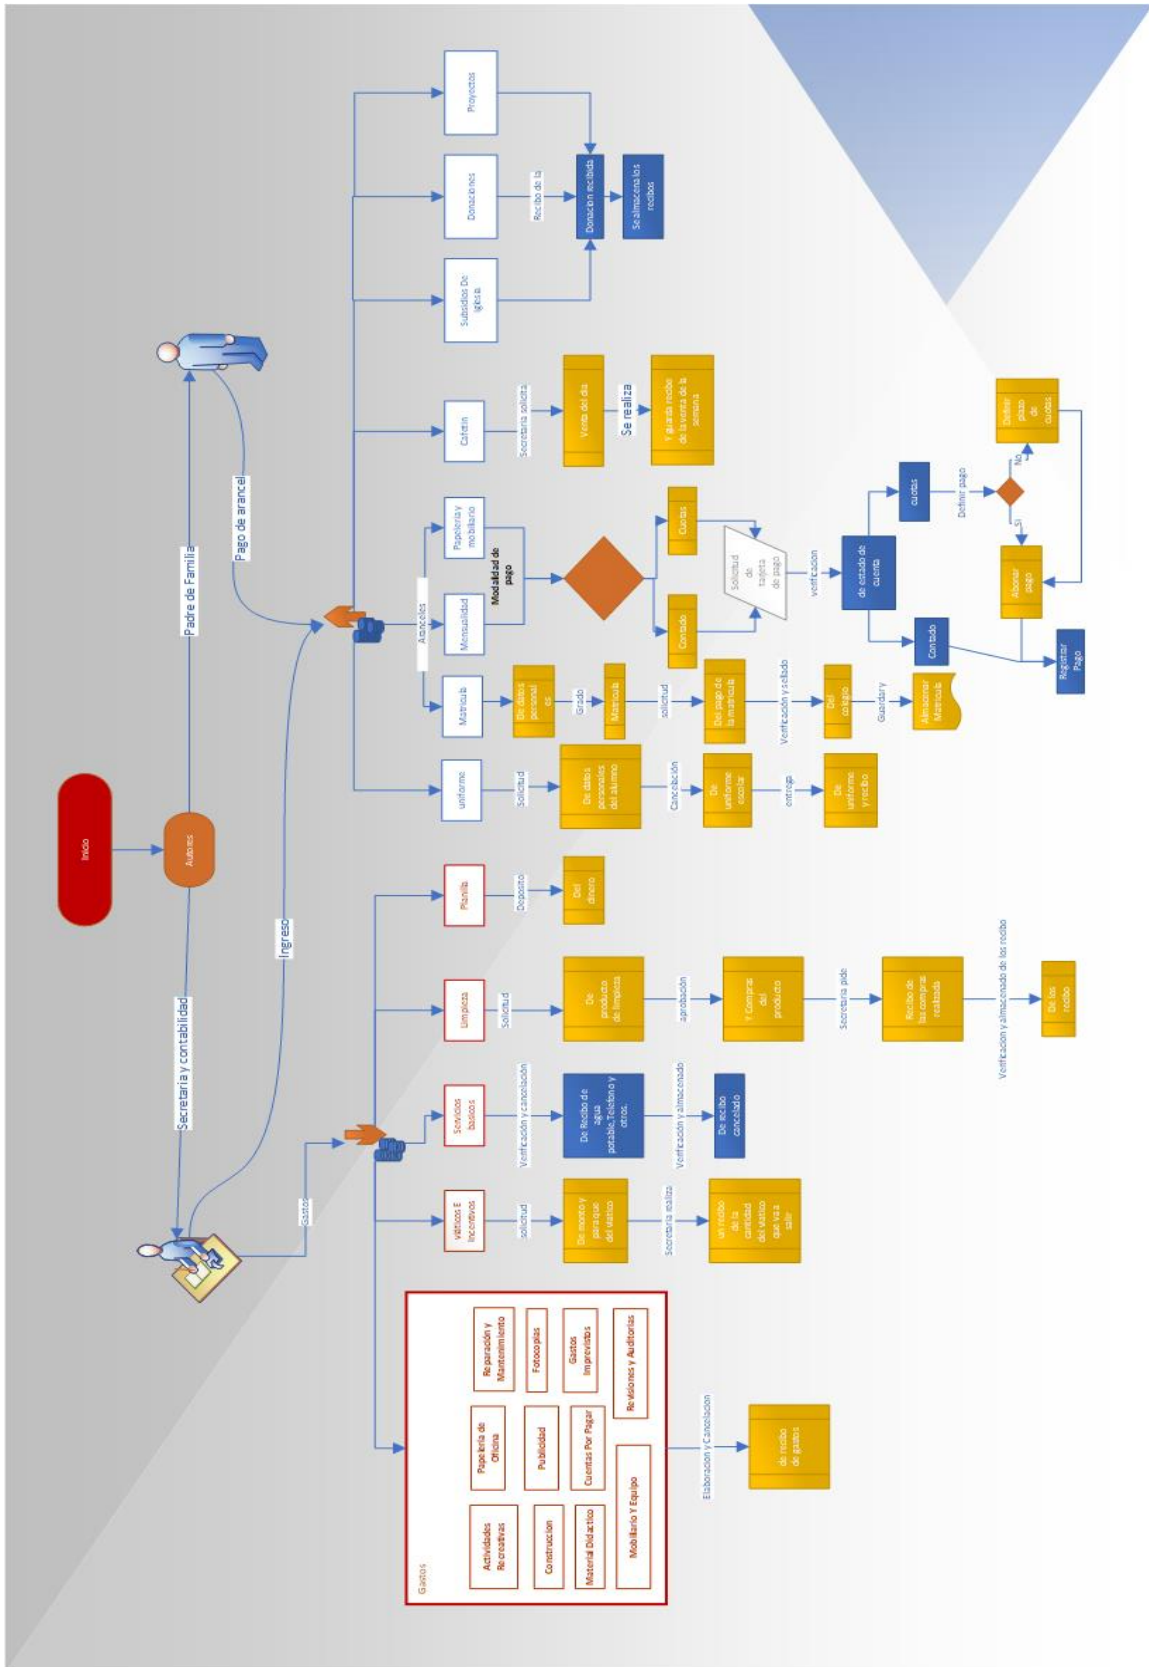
Inicio

Autores

Padre de Familia

Pago de arancel

Secretaria y contabilidad

Ingreso

Gastos

Proyectos

Donaciones

Recibo de la

Donacion recibida

Se almacena los recibos

Subsidios De iglesia

Cafetin

Secretaria solicita

Venta del dia

Se realiza

Y guarda recibo de la venta de la semana

Aranceles

Papeleria y mobiliario

Mensualidad

Modalidad de pago

Cuotas

Contado

Solicitud de tarjeta de pago

verificacion

de estado de cuenta

cuotas

Definir pago

No

Si

Definir plazo de cuotas

Abonar pago

Contado

Registrar Pago

Matricula

De datos personales

Grado

Matricula

solicitud

Del pago de la matricula

Verificacion y sellado

Del colegio

Guardar y

Almacenar Matricula

uniforme

Solicitud

De datos personales del alumno

Cancelación

De uniforme escolar

entrega

De uniforme y recibo

Planilla

Deposito

Del dinero

Limpieza

Solicitud

De producto de limpieza

aprobación

Y Compras del producto

Secretaria pide

Recibo de las compras realizada

Verificacion y almacenado de los recibo

De los recibo

Servicios basicos

Verificación y cancelación

De Recibo de agua potable, Telefono y otros.

Verificación y almacenado

De recibo cancelado

Viáticos E Incentivos

solicitud

Del monto y para que del viatico

Secretaria realiza

un recibo de la cantidad del viatico que va a salir

Gastos

Actividades Recreativas

Papeleria de Oficina

Reparación y Mantenimiento

Fotocopias

Gastos Imprevistos

Revisiones y Auditorias

Construccion

Publicidad

Cuentas Por Pagar

Material Didactico

Mobiliario Y Equipo

Elaboracion y Cancelacion

de recibo de gastos